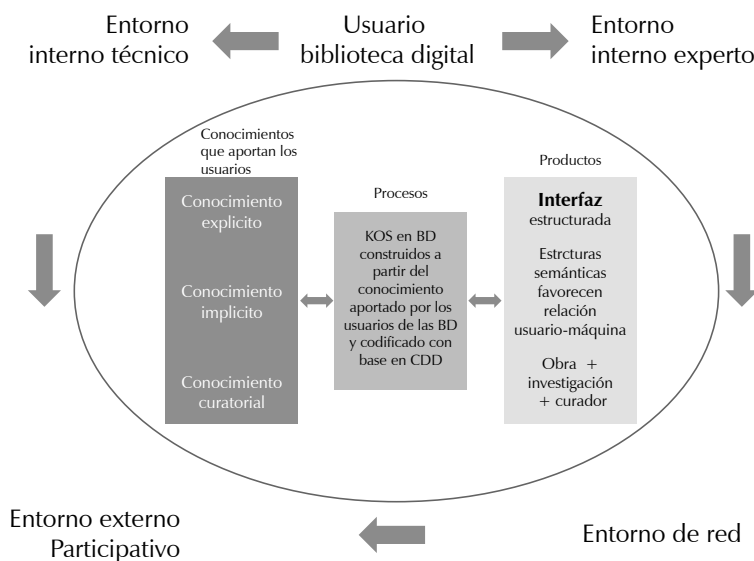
Entorno interno técnico

Usuario biblioteca digital

Entorno interno experto

Conocimientos que aportan los usuarios

Conocimiento explicito

Conocimiento implicito

Conocimiento curatorial

Procesos

KOS en BD construidos a partir del conocimiento aportado por los usuarios de las BD y codificado con base en CDD

Productos

Interfaz estructurada

Estrcturas semánticas favorecen relación usuario-máquina

Obra + investigación + curador

Entorno externo Participativo

Entorno de red